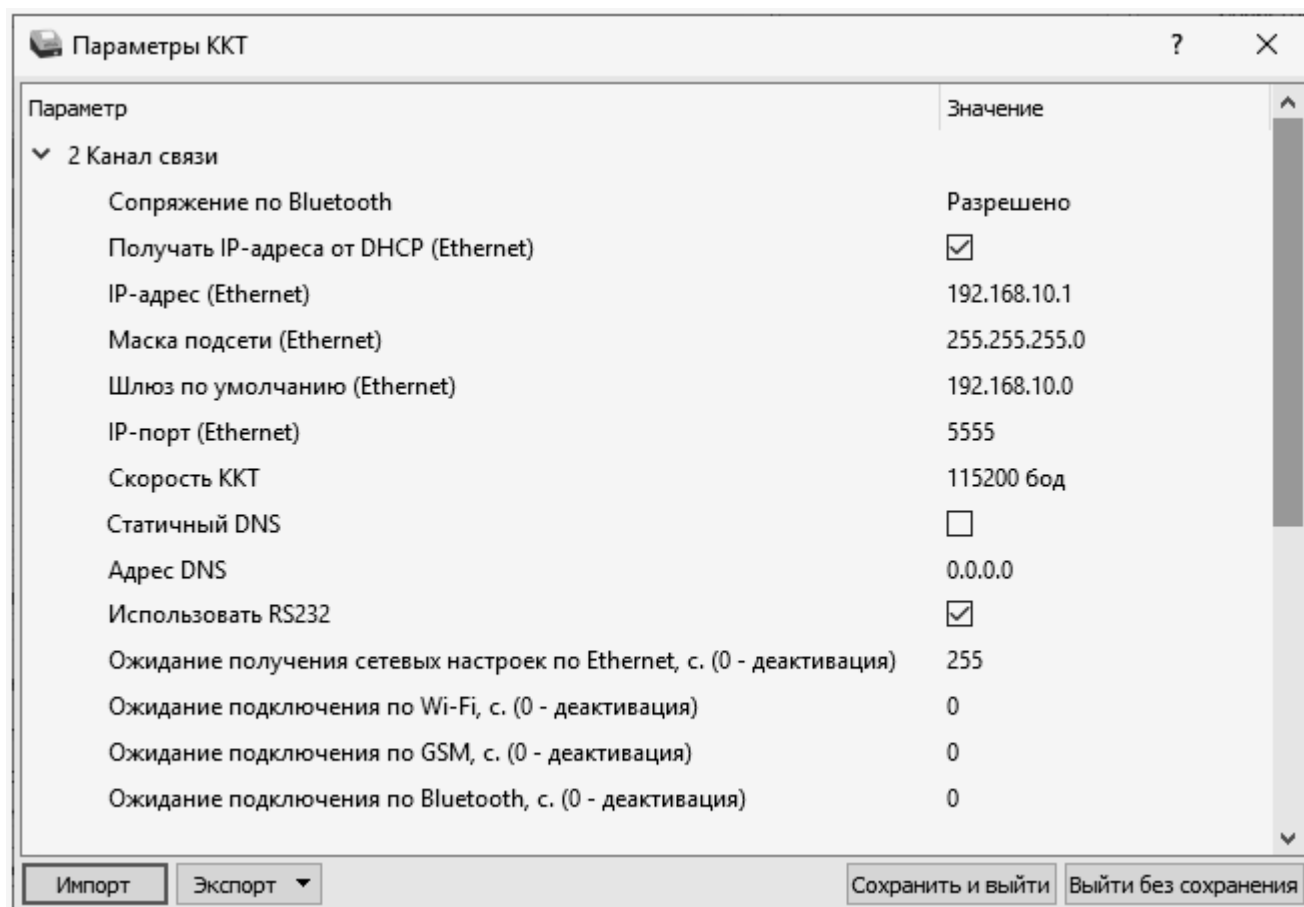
Параметры ККТ ? ×

| Параметр | Значение |
|---|---|
| 2 Канал связи | |
| Сопряжение по Bluetooth | Разрешено |
| Получать IP-адреса от DHCP (Ethernet) | ☑ |
| IP-адрес (Ethernet) | 192.168.10.1 |
| Маска подсети (Ethernet) | 255.255.255.0 |
| Шлюз по умолчанию (Ethernet) | 192.168.10.0 |
| IP-порт (Ethernet) | 5555 |
| Скорость ККТ | 115200 бод |
| Статичный DNS | ☐ |
| Адрес DNS | 0.0.0.0 |
| Использовать RS232 | ☑ |
| Ожидание получения сетевых настроек по Ethernet, с. (0 - деактивация) | 255 |
| Ожидание подключения по Wi-Fi, с. (0 - деактивация) | 0 |
| Ожидание подключения по GSM, с. (0 - деактивация) | 0 |
| Ожидание подключения по Bluetooth, с. (0 - деактивация) | 0 |

Импорт Экспорт Сохранить и выйти Выйти без сохранения